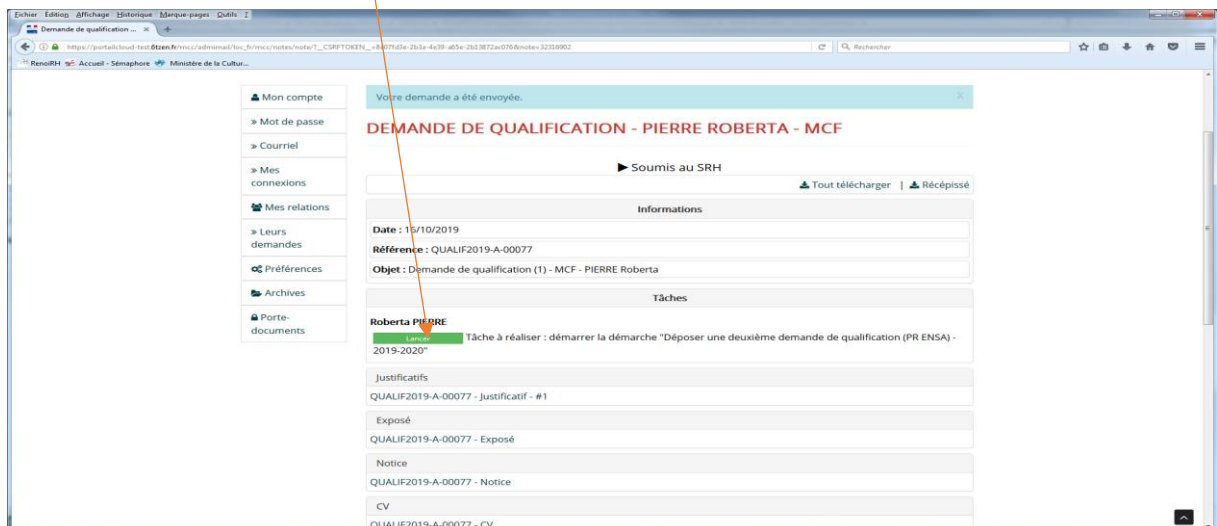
Fichier Edition Affichage Historique Marque-pages Outils ?

Demande de qualification ... ×

https://portailcloud-test.6tzen.fr/mcc/admimail/loc_fr/mcc/notes/note/?__CSRFTOKEN__=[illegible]

Rechercher

RenoiRH Accueil - Sémaphore Ministère de la Cultur...

Mon compte

» Mot de passe

» Courriel

» Mes connexions

Mes relations

» Leurs demandes

Préférences

Archives

Porte-documents

Votre demande a été envoyée.

DEMANDE DE QUALIFICATION - PIERRE ROBERTA - MCF

▶ Soumis au SRH

Tout télécharger | Récépissé

Informations

Date : 16/10/2019

Référence : QUALIF2019-A-00077

Objet : Demande de qualification (1) - MCF - PIERRE Roberta

Tâches

Roberta PIERRE

Lancer Tâche à réaliser : démarrer la démarche "Déposer une deuxième demande de qualification (PR ENSA) - 2019-2020"

Justificatifs

QUALIF2019-A-00077 - Justificatif - #1

Exposé

QUALIF2019-A-00077 - Exposé

Notice

QUALIF2019-A-00077 - Notice

CV

QUALIF2019-A-00077 - CV